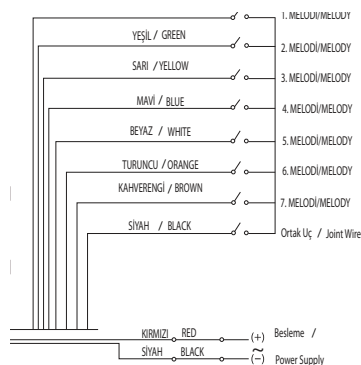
1. MELODİ/MELODY

YEŞİL / GREEN
2. MELODİ/MELODY

SARI / YELLOW
3. MELODİ/MELODY

MAVİ / BLUE
4. MELODİ/MELODY

BEYAZ / WHITE
5. MELODİ/MELODY

TURUNCU / ORANGE
6. MELODİ/MELODY

KAHVERENGİ / BROWN
7. MELODİ/MELODY

SİYAH / BLACK
Ortak Uç / Joint Wire

KIRMIZI RED (+)
SİYAH BLACK $\sim$ (−)
Besleme /
Power Supply